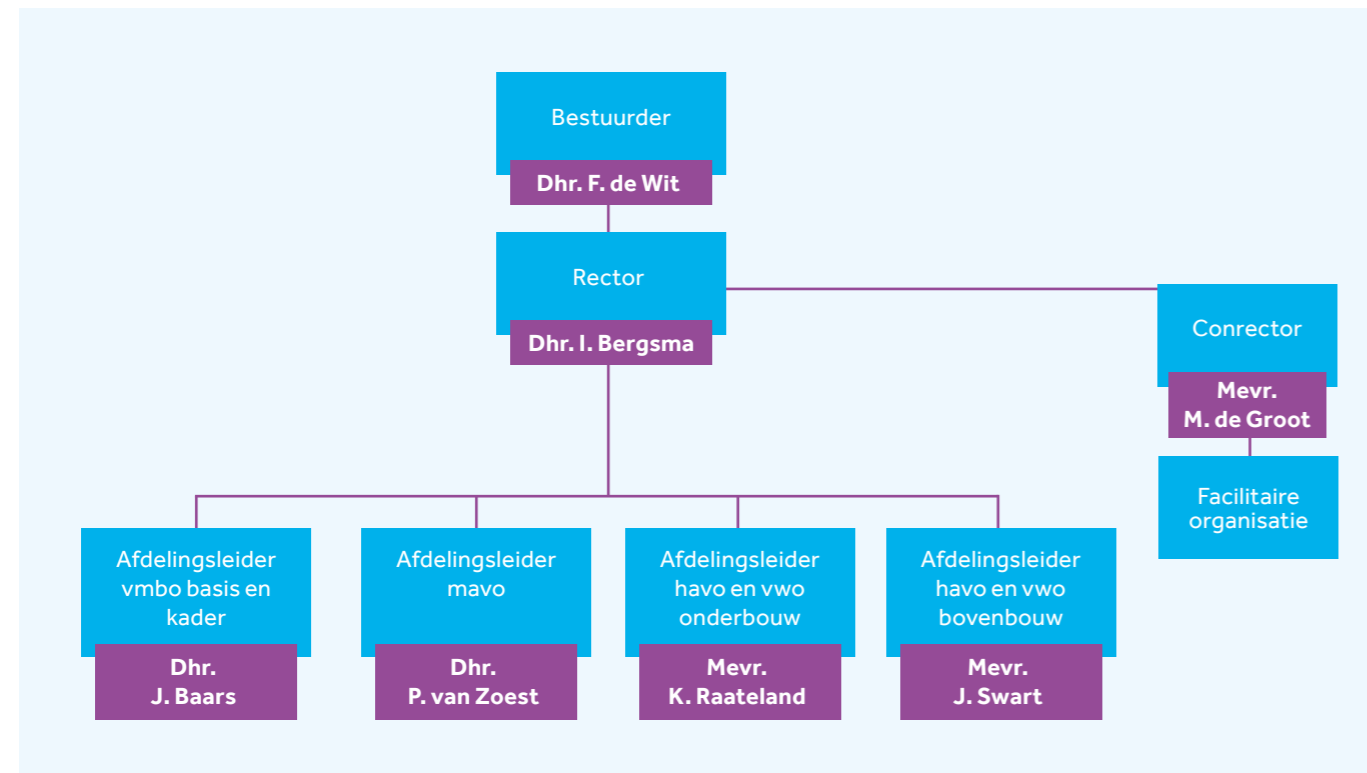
Bestuurder
Dhr. F. de Wit

Rector
Dhr. I. Bergsma

Conrector
Mevr.
M. de Groot

Facilitaire organisatie

Afdelingsleider vmbo basis en kader
Dhr.
J. Baars

Afdelingsleider mavo
Dhr.
P. van Zoest

Afdelingsleider havo en vwo onderbouw
Mevr.
K. Raateland

Afdelingsleider havo en vwo bovenbouw
Mevr.
J. Swart